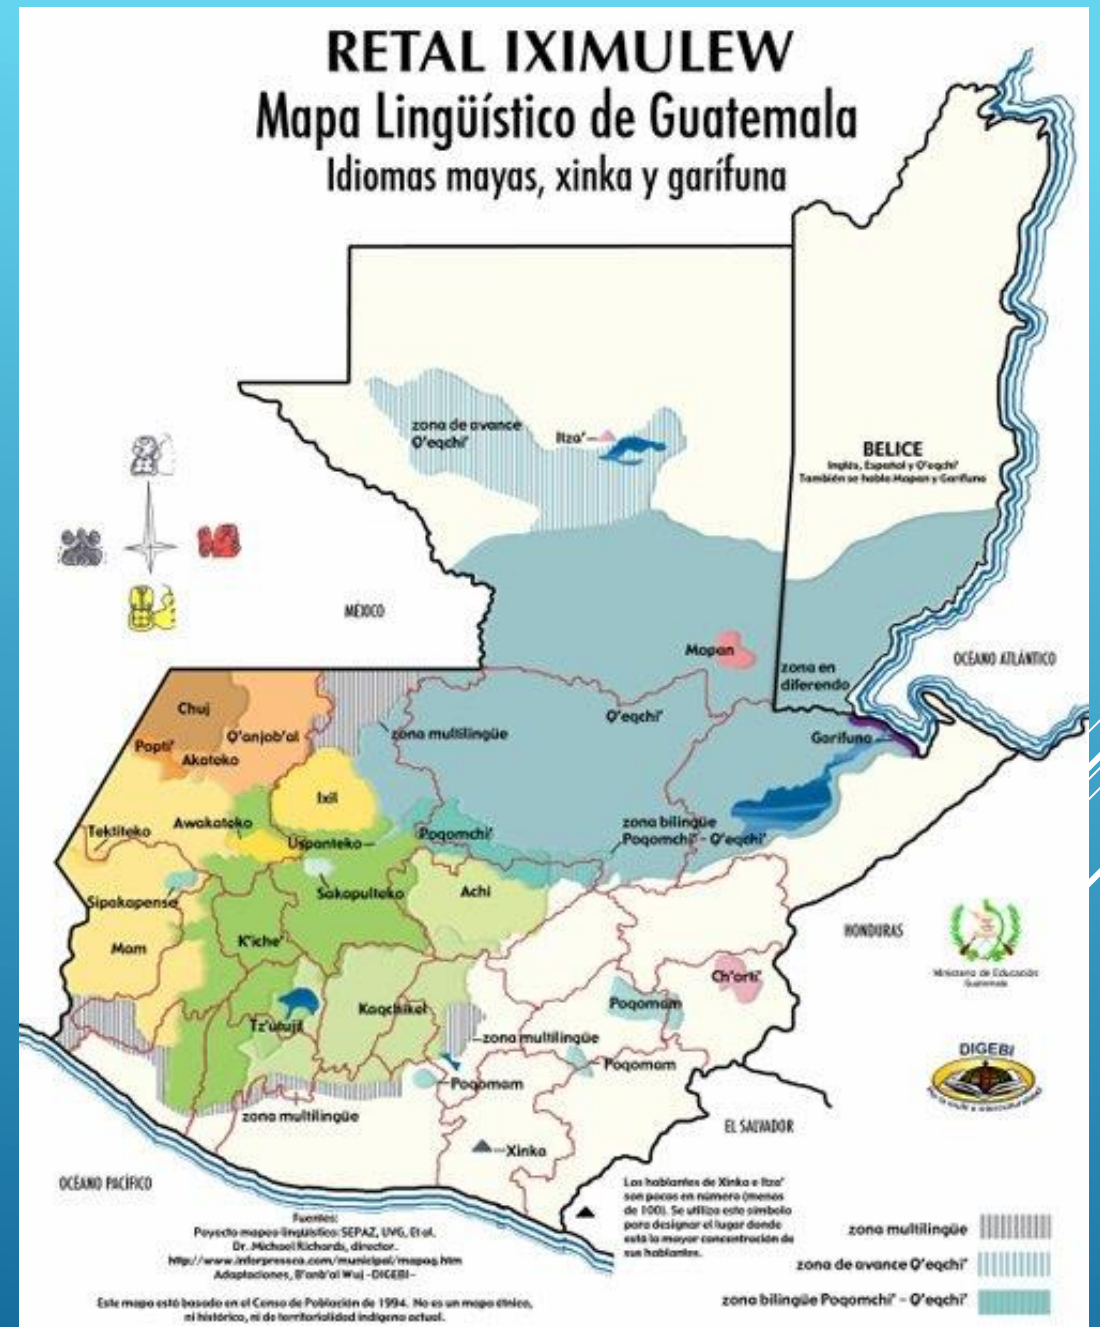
RETAL IXIMULEW
Mapa Lingüístico de Guatemala
Idiomas mayas, xinka y garífuna

zona de avance Q'eqchi'
Itza'
BELICE
Inglés, Español y Q'eqchi'
También se habla Mopan y Garífuna
MÉXICO
Mopan
zona en diferendo
OCÉANO ATLÁNTICO
Chuj
Q'anjob'al
Popti'
Akateko
zona multilingüe
Q'eqchi'
Garífuna
Ixil
Awakateko
Tektiteko
Uspanteko
Poqomchi'
zona bilingüe Poqomchi' - Q'eqchi'
Sipakapense
Sakapulteko
Achi
HONDURAS
Mam
K'iche'
Ministerio de Educación Guatemala
Ch'orti'
Poqomam
Tz'utujil
Kaqchikel
zona multilingüe
DIGEBI
Poqomam
Poqomam
zona multilingüe
EL SALVADOR
Xinka
OCÉANO PACÍFICO
Los hablantes de Xinka e Itza' son pocos en número (menos de 100). Se utiliza este símbolo para designar el lugar donde está la mayor concentración de sus hablantes.
Fuentes:
Proyecto mapeo lingüístico: SEPAZ, UVG, Et al.
Dr. Michael Richards, director.
http://www.inforpressca.com/municipal/mapas.htm
Adaptaciones, B'anb'al Wuj - DIGEBI -
zona multilingüe
zona de avance Q'eqchi'
zona bilingüe Poqomchi' - Q'eqchi'
Este mapa está basado en el Censo de Población de 1994. No es un mapa étnico, ni histórico, ni de territorialidad indígena actual.